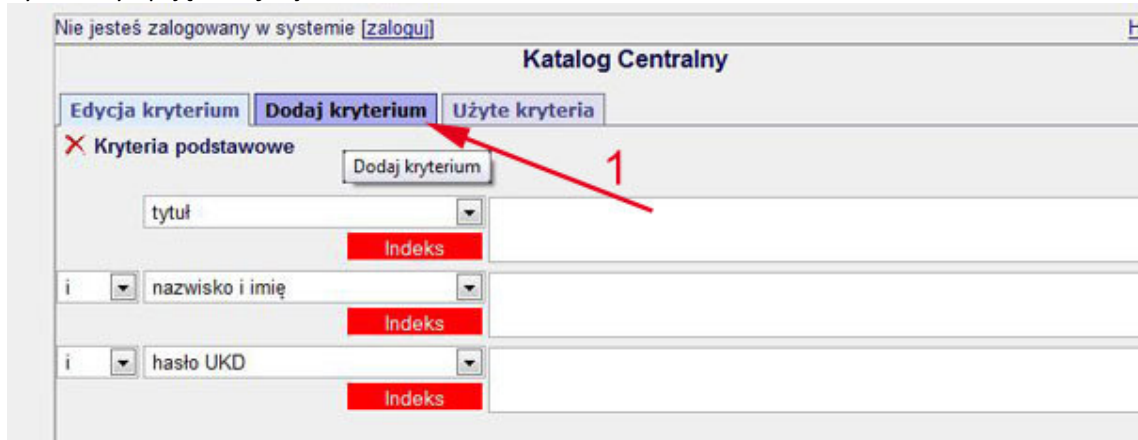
Nie jesteś zalogowany w systemie [zaloguj]

Katalog Centralny

Edycja kryterium | Dodaj kryterium | Użyte kryteria

✕ Kryteria podstawowe

Dodaj kryterium

1

tytuł

Indeks

i

nazwisko i imię

Indeks

i

hasło UKD

Indeks